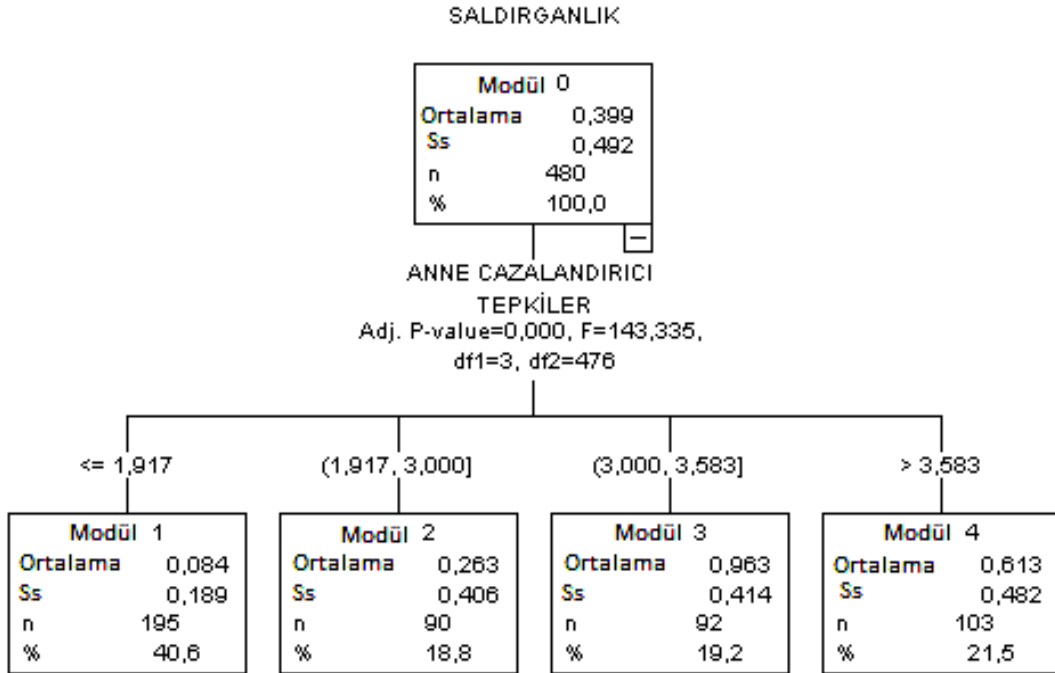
SALDIRGANLIK

Modül 0
Ortalama 0,399
Ss 0,492
n 480
% 100,0

ANNE CAZALANDIRICI TEPKİLER
Adj. P-value=0,000, F=143,335, df1=3, df2=476

<= 1,917

(1,917, 3,000]

(3,000, 3,583]

> 3,583

Modül 1
Ortalama 0,084
Ss 0,189
n 195
% 40,6

Modül 2
Ortalama 0,263
Ss 0,406
n 90
% 18,8

Modül 3
Ortalama 0,963
Ss 0,414
n 92
% 19,2

Modül 4
Ortalama 0,613
Ss 0,482
n 103
% 21,5